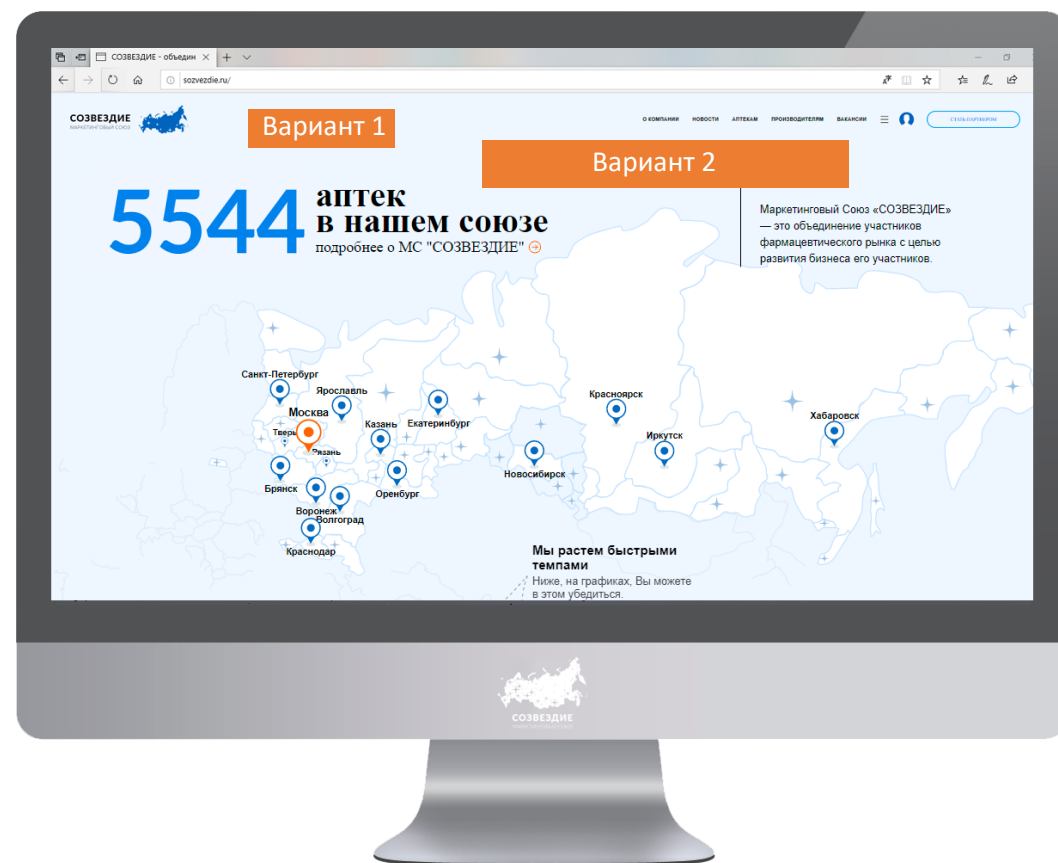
СОЗВЕЗДИЕ - объедин ×

sozvezdie.ru/

СОЗВЕЗДИЕ
МАРКЕТИНГОВЫЙ СОЮЗ

Вариант 1

О КОМПАНИИ НОВОСТИ АПТЕКАМ ПРОИЗВОДИТЕЛЯМ ВАКАНСИИ

СТАТЬ ПАРТНЕРОМ

Вариант 2

5544 аптек в нашем союзе
подробнее о МС "СОЗВЕЗДИЕ"

Маркетинговый Союз «СОЗВЕЗДИЕ» — это объединение участников фармацевтического рынка с целью развития бизнеса его участников.

Санкт-Петербург
Ярославль
Москва
Тверь
Рязань
Казань
Екатеринбург
Брянск
Оренбург
Воронеж
Волгоград
Краснодар
Новосибирск
Красноярск
Иркутск
Хабаровск

Мы растем быстрыми темпами
Ниже, на графиках, Вы можете в этом убедиться.

СОЗВЕЗДИЕ
МАРКЕТИНГОВЫЙ СОЮЗ